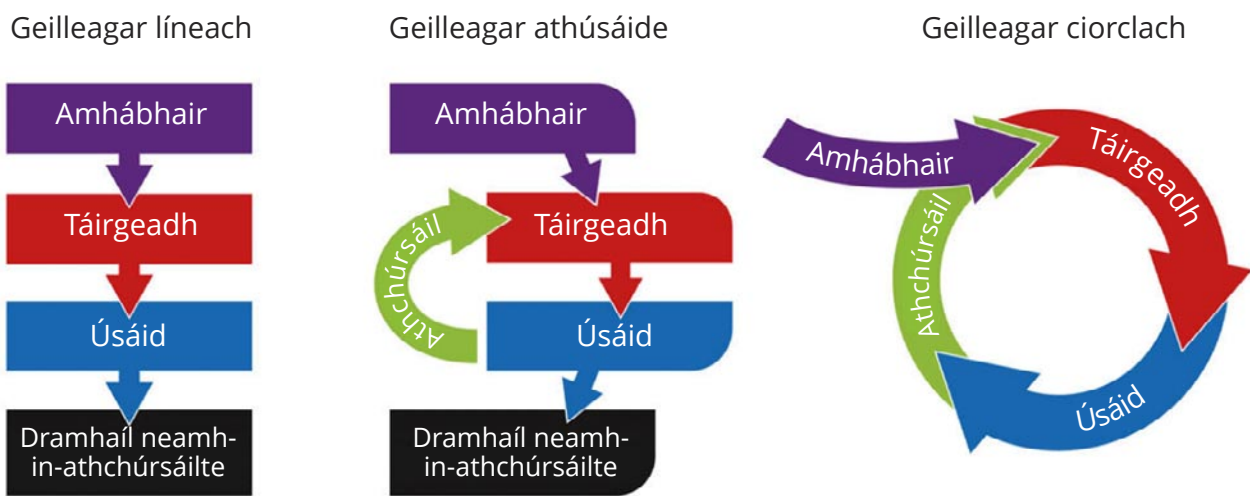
Geilleagar líneach

Amhábhair

Táirgeadh

Úsáid

Dramhaíl neamh-in-athchúrsáilte

Geilleagar athúsáide

Amhábhair

Athchúrsáil

Táirgeadh

Úsáid

Dramhaíl neamh-in-athchúrsáilte

Geilleagar ciorclach

Amhábhair

Táirgeadh

Athchúrsáil

Úsáid